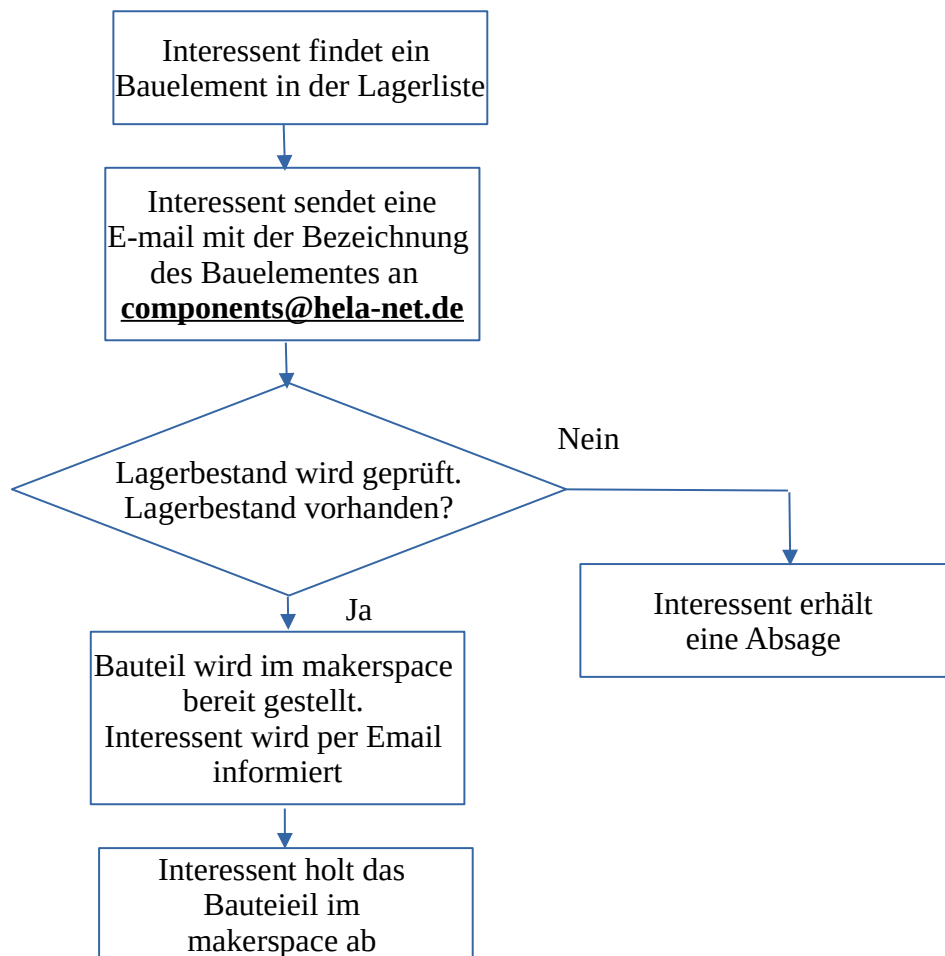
Interessent findet ein Bauelement in der Lagerliste

Interessent sendet eine E-mail mit der Bezeichnung des Bauelementes an **components@hela-net.de**

Lagerbestand wird geprüft. Lagerbestand vorhanden?

Nein

Interessent erhält eine Absage

Ja

Bauteil wird im makerspace bereit gestellt. Interessent wird per Email informiert

Interessent holt das Bauteieil im makerspace ab